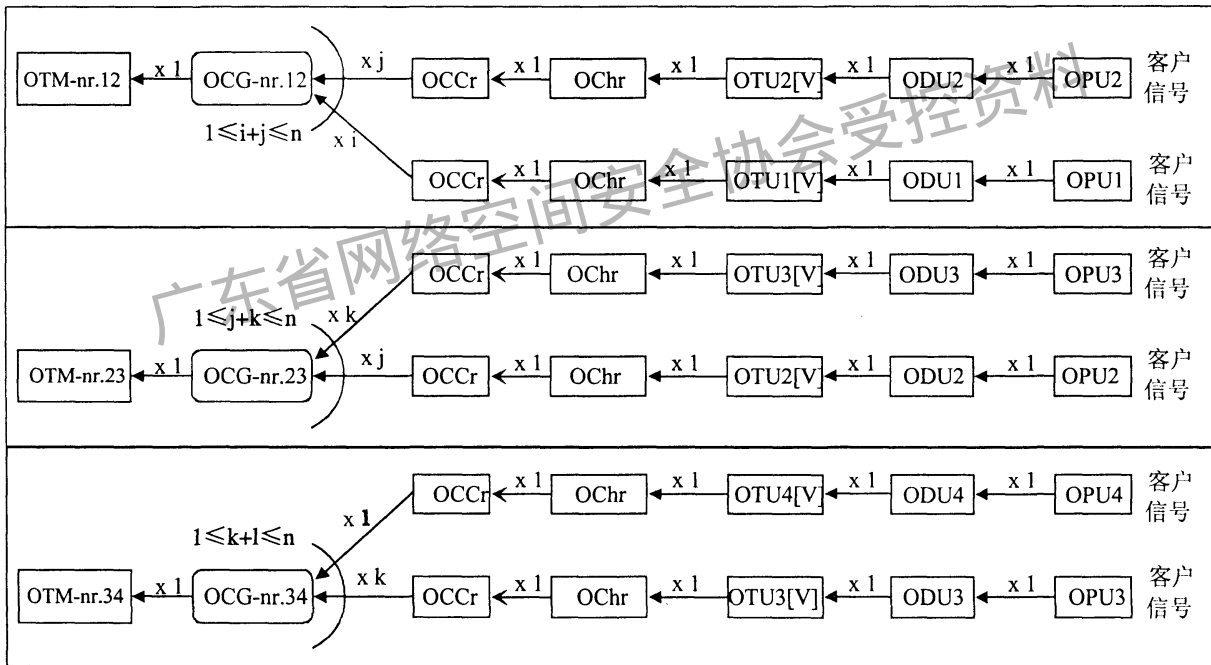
OTM-nr.12 ← x 1 ← OCG-nr.12 ← x j ← OCCr ← x 1 ← OChr ← x 1 ← OTU2[V] ← x 1 ← ODU2 ← x 1 ← OPU2 客户信号

$1 \leqslant i+j \leqslant n$ x i

OCCr ← x 1 ← OChr ← x 1 ← OTU1[V] ← x 1 ← ODU1 ← x 1 ← OPU1 客户信号

OCCr ← x 1 ← OChr ← x 1 ← OTU3[V] ← x 1 ← ODU3 ← x 1 ← OPU3 客户信号

$1 \leqslant j+k \leqslant n$ x k

OTM-nr.23 ← x 1 ← OCG-nr.23 ← x j ← OCCr ← x 1 ← OChr ← x 1 ← OTU2[V] ← x 1 ← ODU2 ← x 1 ← OPU2 客户信号

OCCr ← x 1 ← OChr ← x 1 ← OTU4[V] ← x 1 ← ODU4 ← x 1 ← OPU4 客户信号

$1 \leqslant k+l \leqslant n$ x l

OTM-nr.34 ← x 1 ← OCG-nr.34 ← x k ← OCCr ← x 1 ← OChr ← x 1 ← OTU3[V] ← x 1 ← ODU3 ← x 1 ← OPU3 客户信号

广东省网络空间安全协会受控资料